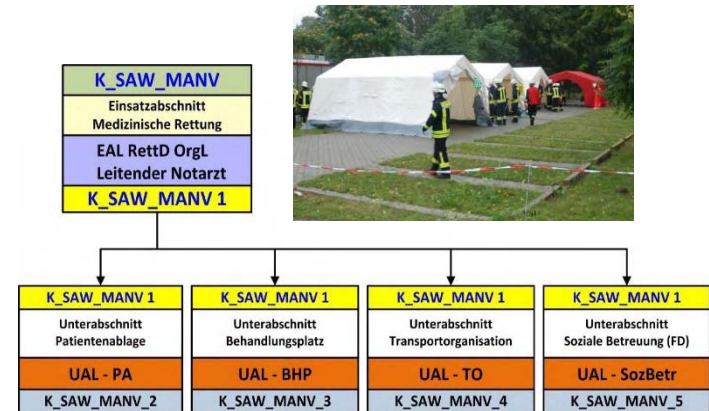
K_SAW_MANV
Einsatzabschnitt Medizinische Rettung
EAL RettD OrgL Leitender Notarzt
K_SAW_MANV 1

K_SAW_MANV 1
Unterabschnitt Patientenablage
UAL - PA
K_SAW_MANV_2

K_SAW_MANV 1
Unterabschnitt Behandlungsplatz
UAL - BHP
K_SAW_MANV_3

K_SAW_MANV 1
Unterabschnitt Transportorganisation
UAL - TO
K_SAW_MANV_4

K_SAW_MANV 1
Unterabschnitt Soziale Betreuung (FD)
UAL - SozBetr
K_SAW_MANV_5